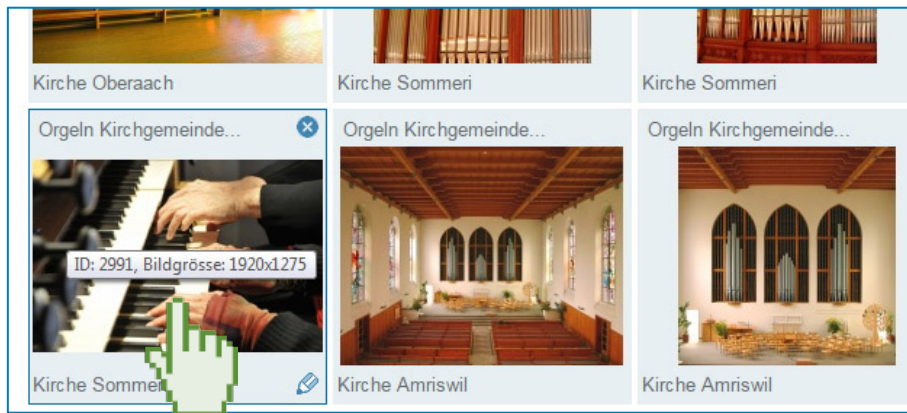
Kirche Oberaach

Kirche Sommeri

Kirche Sommeri

Orgeln Kirchgemeinde...

ID: 2991, Bildgrösse: 1920x1275

Kirche Sommeri

Orgeln Kirchgemeinde...

Kirche Amriswil

Orgeln Kirchgemeinde...

Kirche Amriswil